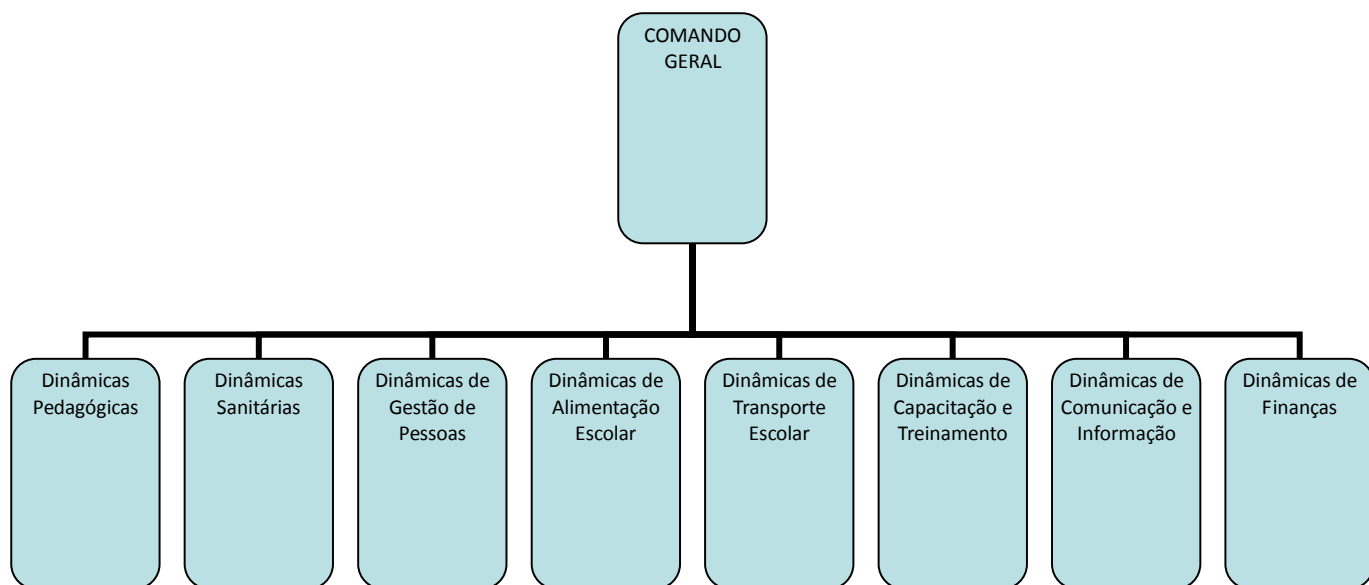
COMANDO GERAL

Dinâmicas Pedagógicas

Dinâmicas Sanitárias

Dinâmicas de Gestão de Pessoas

Dinâmicas de Alimentação Escolar

Dinâmicas de Transporte Escolar

Dinâmicas de Capacitação e Treinamento

Dinâmicas de Comunicação e Informação

Dinâmicas de Finanças